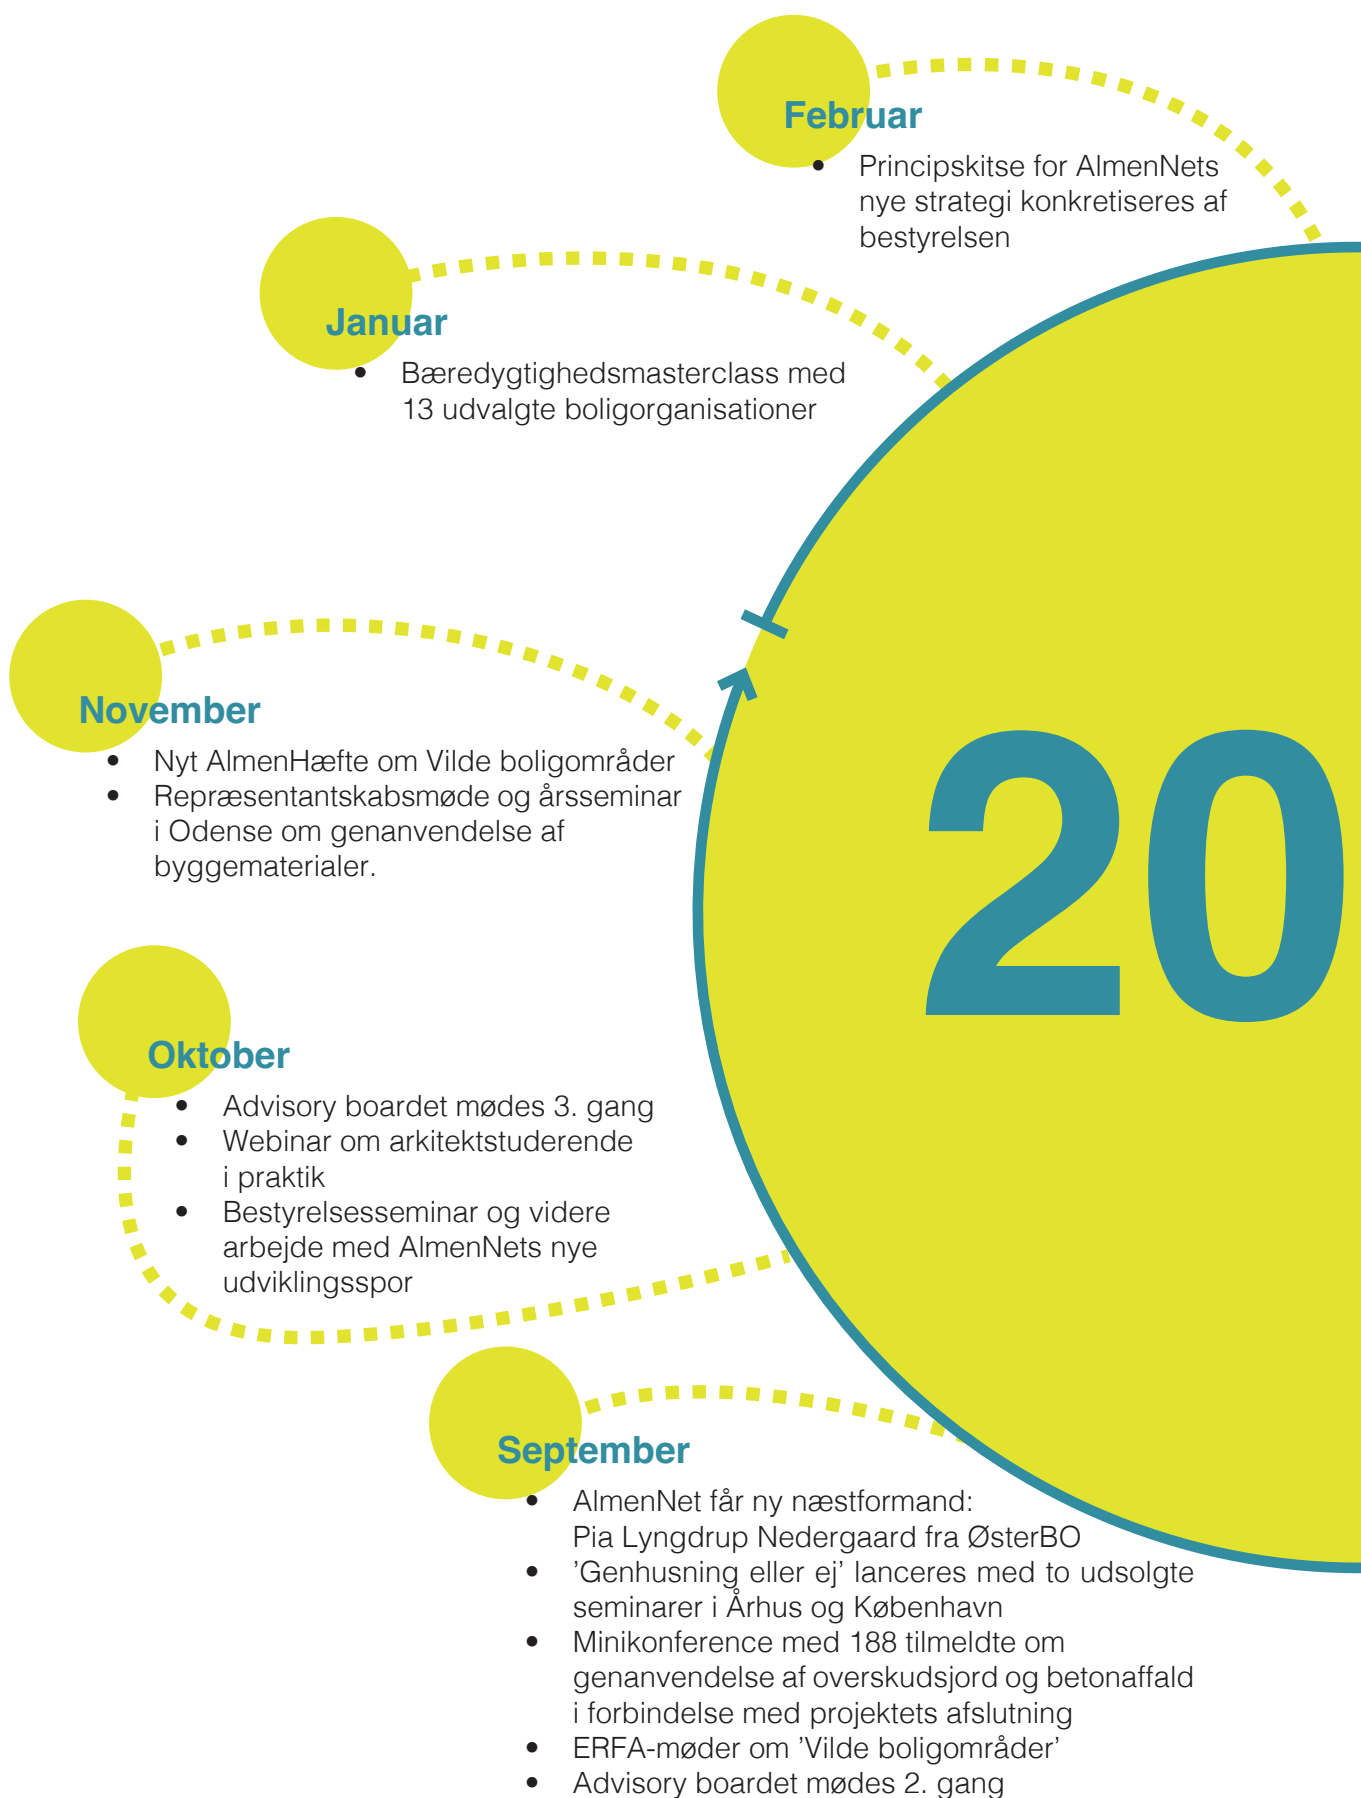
Februar

- Principskitse for AlmenNets nye strategi konkretiseres af bestyrelsen

Januar

- Bæredygtighedsmasterclass med 13 udvalgte boligorganisationer

November

- Nyt AlmenHæfte om Vilde boligområder
- Repræsentantskabsmøde og årsseminar i Odense om genanvendelse af byggematerialer.

20

Oktober

- Advisory boardet mødes 3. gang
- Webinar om arkitektstuderende i praktik
- Bestyrelsesseminar og videre arbejde med AlmenNets nye udviklingsspor

September

- AlmenNet får ny næstformand: Pia Lyngdrup Nedergaard fra ØsterBO
- 'Genhusning eller ej' lanceres med to udsolgte seminarer i Århus og København
- Minikonference med 188 tilmeldte om genanvendelse af overskudsjord og betonaffald i forbindelse med projektets afslutning
- ERFA-møder om 'Vilde boligområder'
- Advisory boardet mødes 2. gang